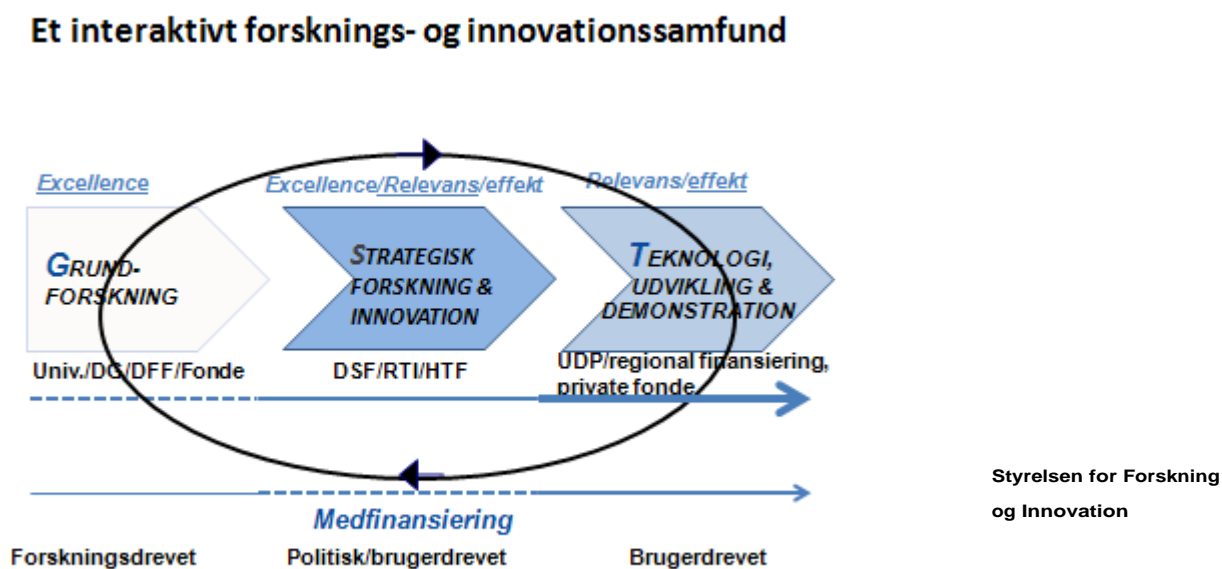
Et interaktivt forsknings- og innovationssamfund

Excellence

Excellence/Relevans/effekt

Relevans/effekt

GRUND-FORSKNING

STRATEGISK FORSKNING & INNOVATION

TEKNOLOGI, UDVIKLING & DEMONSTRATION

Univ./DG/DFF/Fonde

DSF/RTI/HTF

UDP/regional finansiering, private fonde

Medfinansiering

Forskningsdrevet

Politisk/brugerdrevet

Brugerdrevet

Styrelsen for Forskning og Innovation